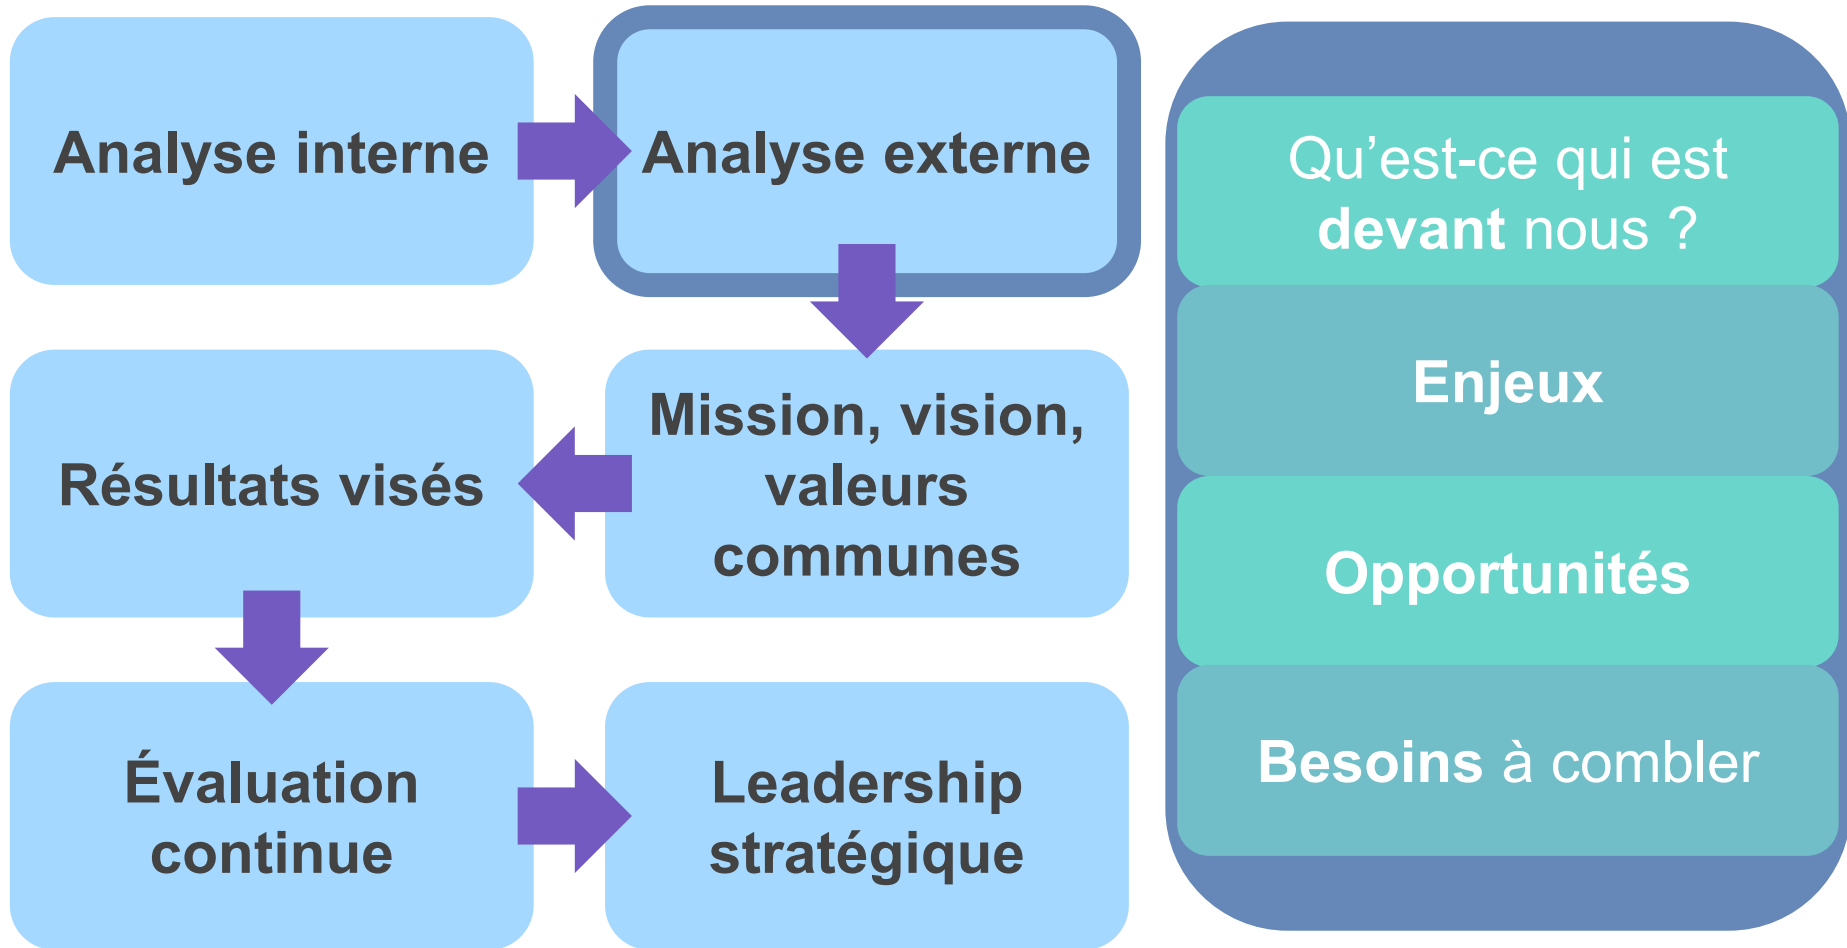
Analyse interne

Analyse externe

Résultats visés

Mission, vision, valeurs communes

Évaluation continue

Leadership stratégique

Qu’est-ce qui est devant nous ?

Enjeux

Opportunités

Besoins à combler